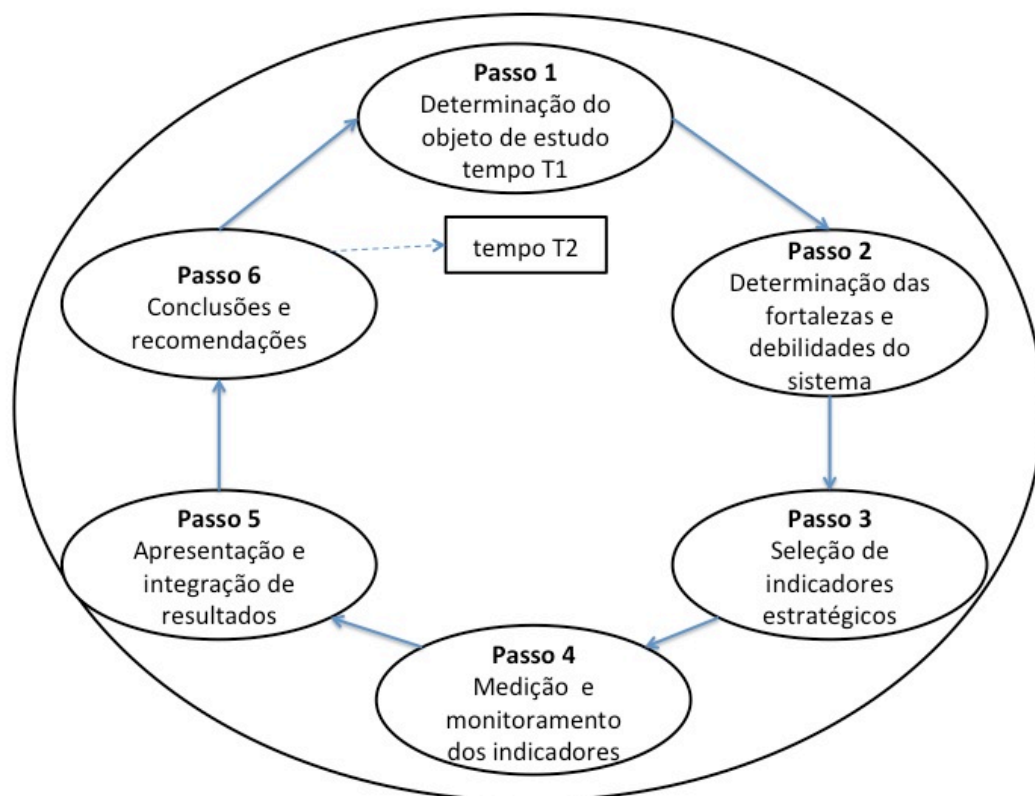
**Passo 1**
Determinação do objeto de estudo tempo T1

tempo T2

**Passo 6**
Conclusões e recomendações

**Passo 2**
Determinação das fortalezas e debilidades do sistema

**Passo 5**
Apresentação e integração de resultados

**Passo 3**
Seleção de indicadores estratégicos

**Passo 4**
Medição e monitoramento dos indicadores